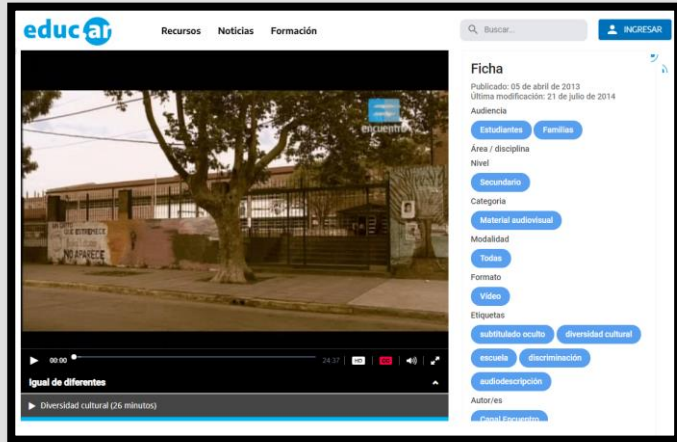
educ.ar

Recursos Noticias Formación

Buscar...

INGRESAR

encuentro

QUE ENTREMEDIO
NO APARECE

00:00

24:37

HD

CC

Igual de diferentes

Diversidad cultural (26 minutos)

Ficha

Publicado: 05 de abril de 2013
Última modificación: 21 de julio de 2014

Audiencia

Estudiantes

Familias

Área / disciplina

Nivel

Secundario

Categoría

Material audiovisual

Modalidad

Todas

Formato

Video

Etiquetas

subtitulado oculto

diversidad cultural

escuela

discriminación

audiodescripción

Autor/es

Canal Encuentro